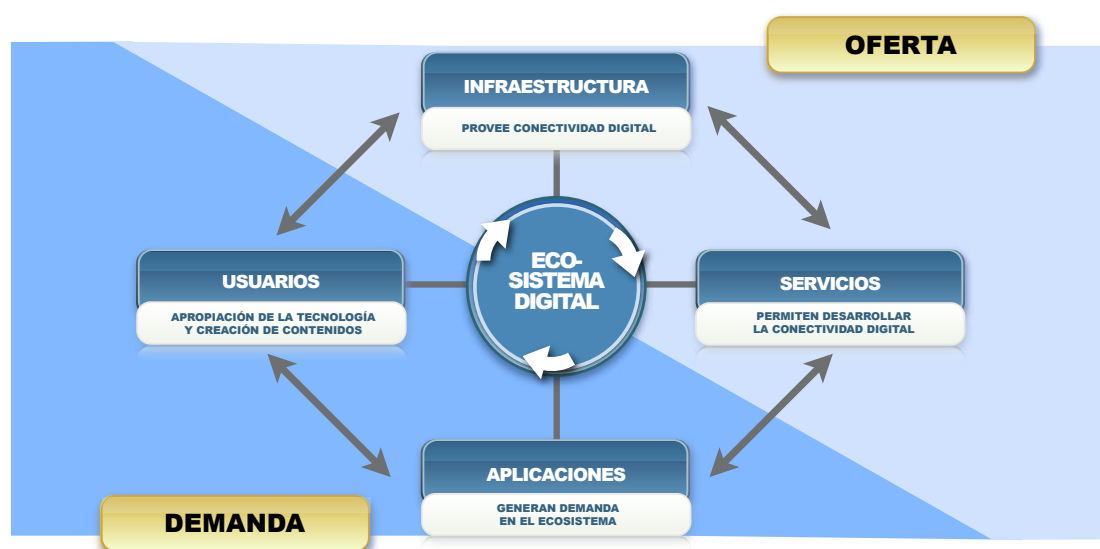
OFERTA

INFRAESTRUCTURA
PROVEE CONECTIVIDAD DIGITAL

USUARIOS
APROPIACIÓN DE LA TECNOLOGÍA Y CREACIÓN DE CONTENIDOS

ECO-SISTEMA DIGITAL

SERVICIOS
PERMITEN DESARROLLAR LA CONECTIVIDAD DIGITAL

APLICACIONES
GENERAN DEMANDA EN EL ECOSISTEMA

DEMANDA